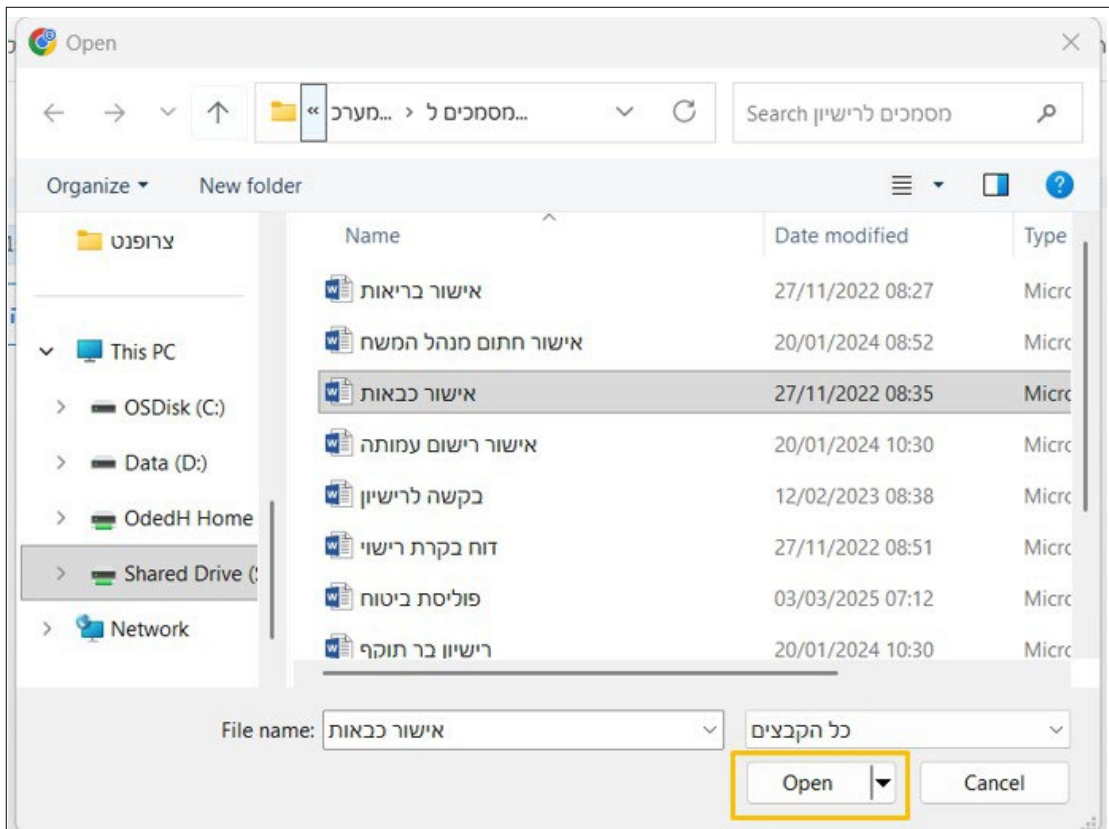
Open

« מערכ... › מסמכים ל...

Search מסמכים לרישיון

Organize ▾ New folder

צרופנט

This PC

OSDisk (C:)

Data (D:)

OdedH Home

Shared Drive (

Network

| Name | Date modified | Type |
|---|---|---|
| אישור בריאות | 27/11/2022 08:27 | Micro |
| אישור חתום מנהל המשח | 20/01/2024 08:52 | Micro |
| אישור כבאות | 27/11/2022 08:35 | Micro |
| אישור רישום עמותה | 20/01/2024 10:30 | Micro |
| בקשה לרישיון | 12/02/2023 08:38 | Micro |
| דוח בקרת רישוי | 27/11/2022 08:51 | Micro |
| פוליסת ביטוח | 03/03/2025 07:12 | Micro |
| רישיון בר תוקף | 20/01/2024 10:30 | Micro |

File name: אישור כבאות

כל הקבצים

Open

Cancel